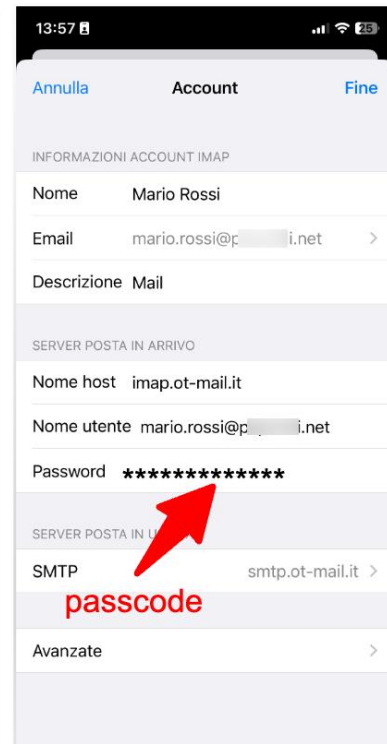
13:57

25

Annulla Account Fine

INFORMAZIONI ACCOUNT IMAP

Nome Mario Rossi

Email mario.rossi@p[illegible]i.net

Descrizione Mail

SERVER POSTA IN ARRIVO

Nome host imap.ot-mail.it

Nome utente mario.rossi@p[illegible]i.net

Password *************

SERVER POSTA IN U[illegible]

SMTP smtp.ot-mail.it

passcode

Avanzate